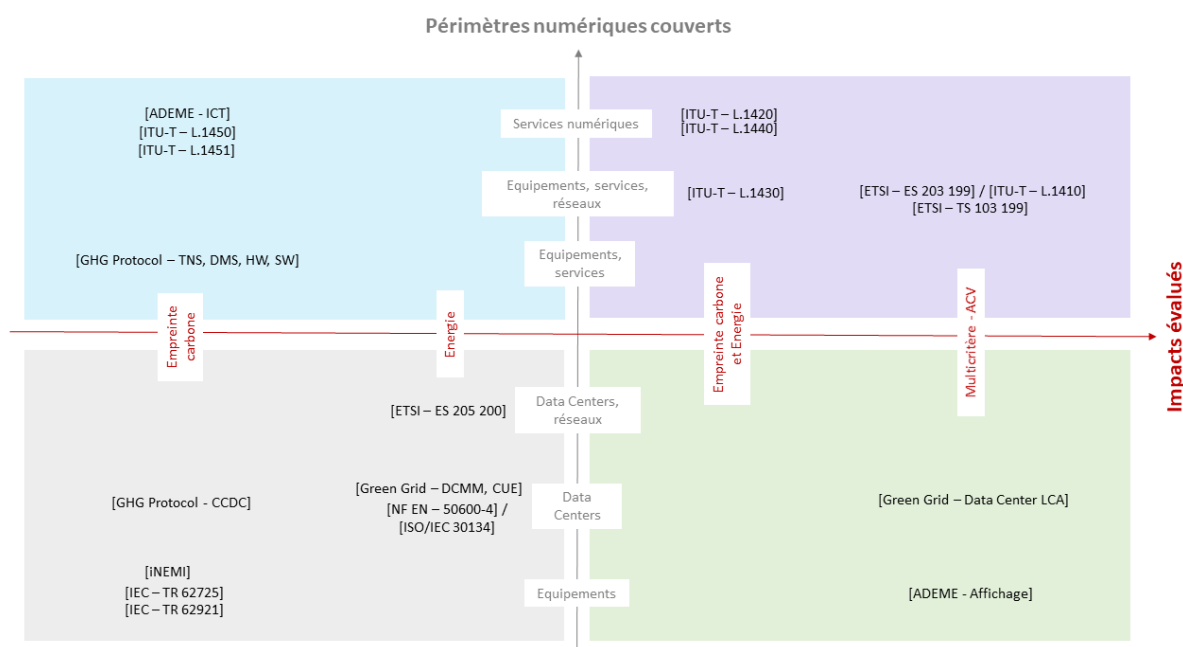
Périmètres numériques couverts

[ADEME - ICT]
[ITU-T – L.1450]
[ITU-T – L.1451]

Services numériques

[ITU-T – L.1420]
[ITU-T – L.1440]

Equipements, services, réseaux

[ITU-T – L.1430]

[ETSI – ES 203 199] / [ITU-T – L.1410]
[ETSI – TS 103 199]

[GHG Protocol – TNS, DMS, HW, SW]

Equipements, services

Empreinte carbone

Energie

Empreinte carbone et Energie

Multicritère - ACV

Impacts évalués

[ETSI – ES 205 200]

Data Centers, réseaux

[GHG Protocol - CCDC]

[Green Grid – DCMM, CUE]
[NF EN – 50600-4] /
[ISO/IEC 30134]

Data Centers

[Green Grid – Data Center LCA]

[iNEMI]
[IEC – TR 62725]
[IEC – TR 62921]

Equipements

[ADEME - Affichage]